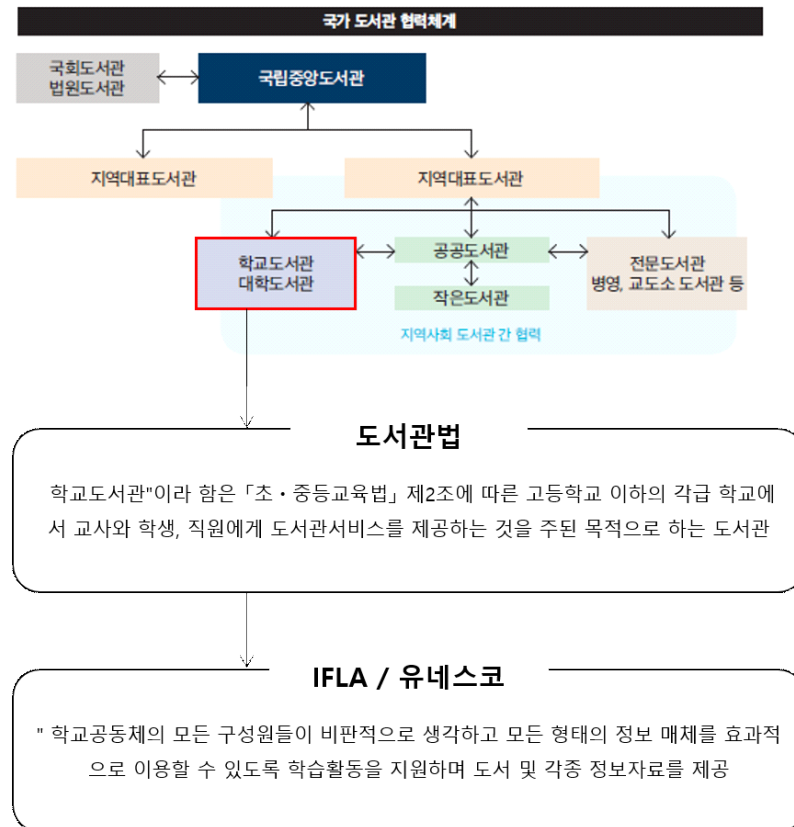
국가 도서관 협력체계

국회도서관
법원도서관

국립중앙도서관

지역대표도서관

지역대표도서관

학교도서관
대학도서관

공공도서관

작은도서관

전문도서관
병영, 교도소 도서관 등

지역사회 도서관 간 협력

도서관법

학교도서관"이라 함은「초・중등교육법」제2조에 따른 고등학교 이하의 각급 학교에서 교사와 학생, 직원에게 도서관서비스를 제공하는 것을 주된 목적으로 하는 도서관

IFLA / 유네스코

" 학교공동체의 모든 구성원들이 비판적으로 생각하고 모든 형태의 정보 매체를 효과적으로 이용할 수 있도록 학습활동을 지원하며 도서 및 각종 정보자료를 제공